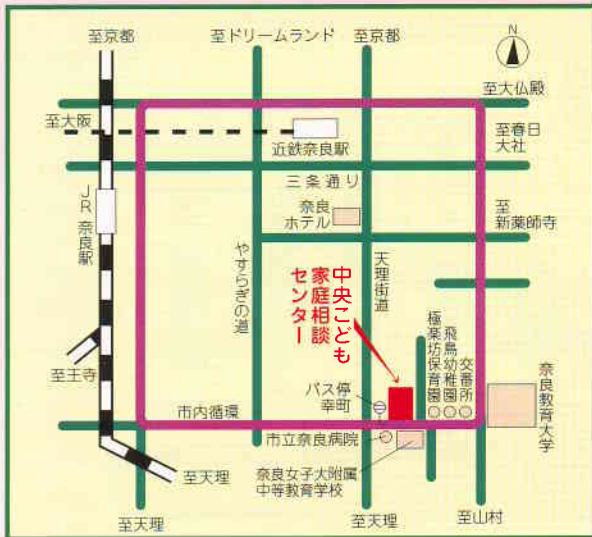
至京都
至ドリームランド
至京都
N
至大仏殿
至大阪
近鉄奈良駅
至春日大社
JR奈良駅
三条通り
奈良ホテル
至新薬師寺
やすらぎの道
天理街道
中央こども家庭相談センター
極楽坊保育園
飛鳥幼稚園
交番所
至王寺
バス停幸町
奈良教育大学
市内循環
市立奈良病院
至天理
奈良女子大附属中等教育学校
至天理
至天理
至山村